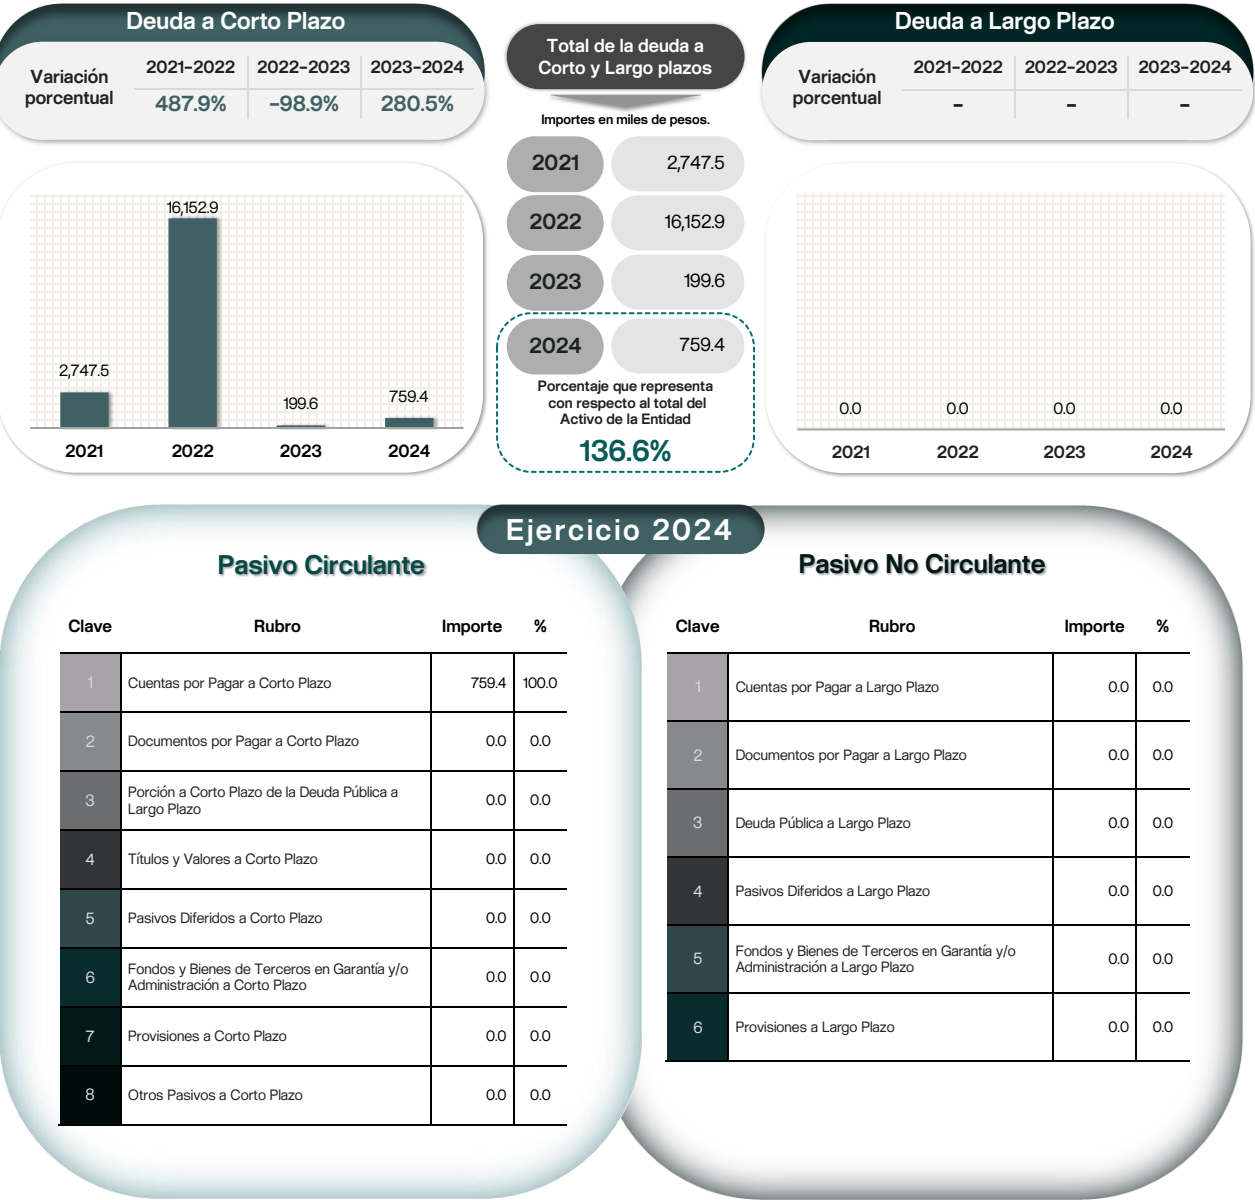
Deuda a Corto Plazo

| Variación porcentual | 2021-2022 | 2022-2023 | 2023-2024 |
|---|---|---|---|
| | 487.9% | -98.9% | 280.5% |

16,152.9
2,747.5
199.6
759.4
2021 2022 2023 2024

Total de la deuda a Corto y Largo plazos

Importes en miles de pesos.

| 2021 | 2,747.5 |
|---|---|
| 2022 | 16,152.9 |
| 2023 | 199.6 |
| 2024 | 759.4 |

Porcentaje que representa con respecto al total del Activo de la Entidad
136.6%

Deuda a Largo Plazo

| Variación porcentual | 2021-2022 | 2022-2023 | 2023-2024 |
|---|---|---|---|
| | - | - | - |

0.0 0.0 0.0 0.0
2021 2022 2023 2024

Ejercicio 2024

Pasivo Circulante

| Clave | Rubro | Importe | % |
|---|---|---|---|
| 1 | Cuentas por Pagar a Corto Plazo | 759.4 | 100.0 |
| 2 | Documentos por Pagar a Corto Plazo | 0.0 | 0.0 |
| 3 | Porción a Corto Plazo de la Deuda Pública a Largo Plazo | 0.0 | 0.0 |
| 4 | Títulos y Valores a Corto Plazo | 0.0 | 0.0 |
| 5 | Pasivos Diferidos a Corto Plazo | 0.0 | 0.0 |
| 6 | Fondos y Bienes de Terceros en Garantía y/o Administración a Corto Plazo | 0.0 | 0.0 |
| 7 | Provisiones a Corto Plazo | 0.0 | 0.0 |
| 8 | Otros Pasivos a Corto Plazo | 0.0 | 0.0 |

Pasivo No Circulante

| Clave | Rubro | Importe | % |
|---|---|---|---|
| 1 | Cuentas por Pagar a Largo Plazo | 0.0 | 0.0 |
| 2 | Documentos por Pagar a Largo Plazo | 0.0 | 0.0 |
| 3 | Deuda Pública a Largo Plazo | 0.0 | 0.0 |
| 4 | Pasivos Diferidos a Largo Plazo | 0.0 | 0.0 |
| 5 | Fondos y Bienes de Terceros en Garantía y/o Administración a Largo Plazo | 0.0 | 0.0 |
| 6 | Provisiones a Largo Plazo | 0.0 | 0.0 |